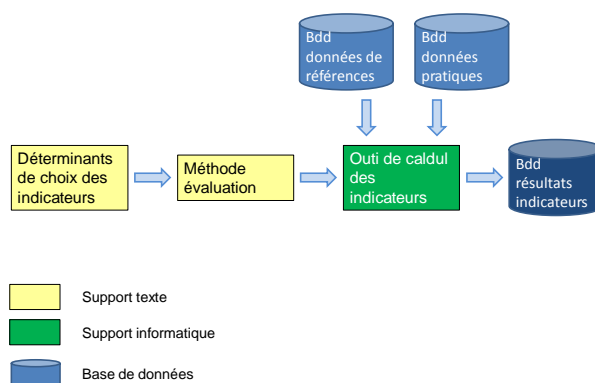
Bdd
données de références

Bdd
données pratiques

Déterminants de choix des indicateurs

Méthode évaluation

Outi de caldul des indicateurs

Bdd
résultats indicateurs

Support texte

Support informatique

Base de données